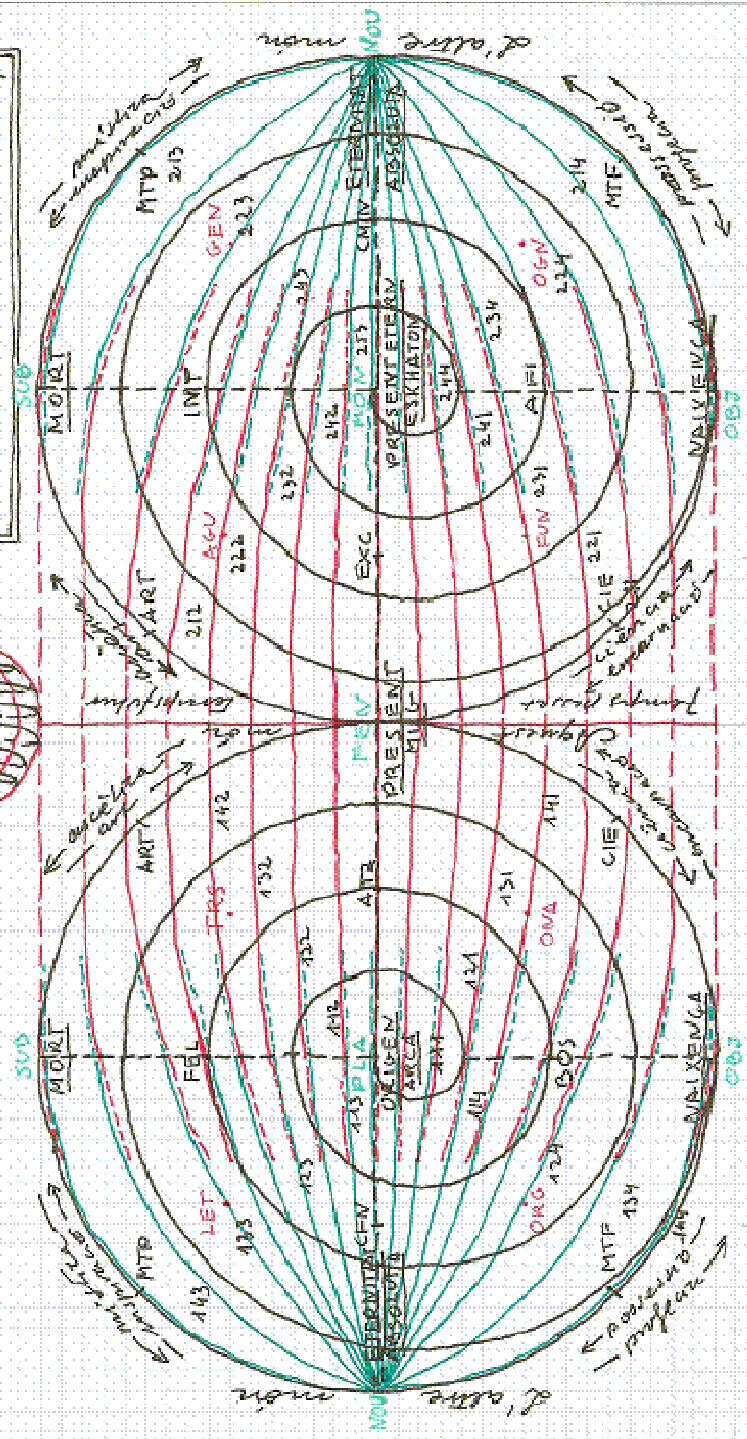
NOU
l'altre món
MTP 213
GEN 223
CMN ETERNITAT ABSOLUTA
214 MTF
OGN 224
243
MOM 233
PRESENT ETERN
ESKHATON
244
234
SUB
MORT
INT
242
AFI
241
NAIXENÇA
OBJ
AGU 232
222
EXC
FUN 231
221 CIE
212 ART
NOU
PRESENT
MIG
142 ART
TRS 132
122
ATR
131
141 CIE
ONA
112 PLA
ORIGEN ARCA
111
121
SUB
MORT
FEL
BOS
NAIXENÇA
OBJ
LET 123
113
113
124
ORG
134 MTF
144
MTP
143
ORIGEN ETERNITAT ABSOLUTA
l'altre món
NOU